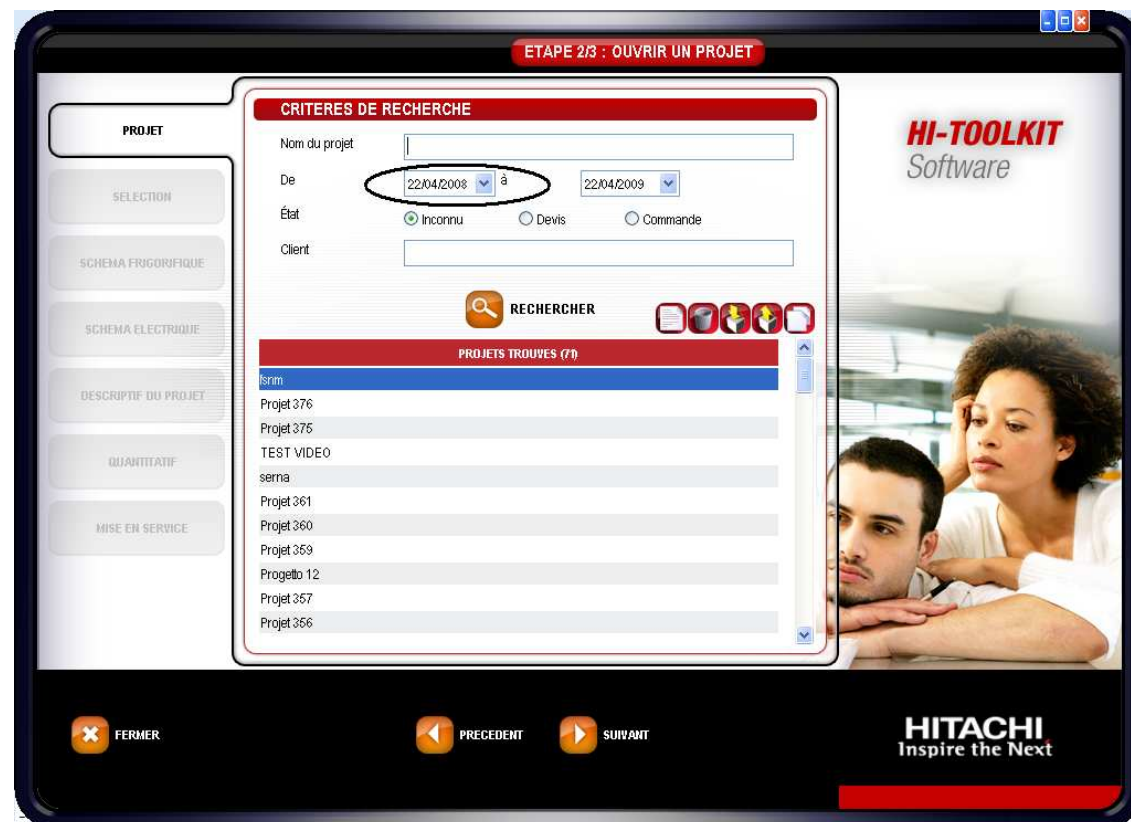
ETAPE 2/3 : OUVRIR UN PROJET

PROJET

SELECTION

SCHEMA FRIGORIFIQUE

SCHEMA ELECTRIQUE

DESCRIPTIF DU PROJET

QUANTITATIF

MISE EN SERVICE

CRITERES DE RECHERCHE

Nom du projet

De 22/04/2008 à 22/04/2009

État Inconnu Devis Commande

Client

RECHERCHER

PROJETS TROUVES (71)

fsnm
Projet 376
Projet 375
TEST VIDEO
serna
Projet 361
Projet 360
Projet 359
Progetto 12
Projet 357
Projet 356

HI-TOOLKIT
Software

FERMER

PRECEDENT

SUIVANT

HITACHI
Inspire the Next